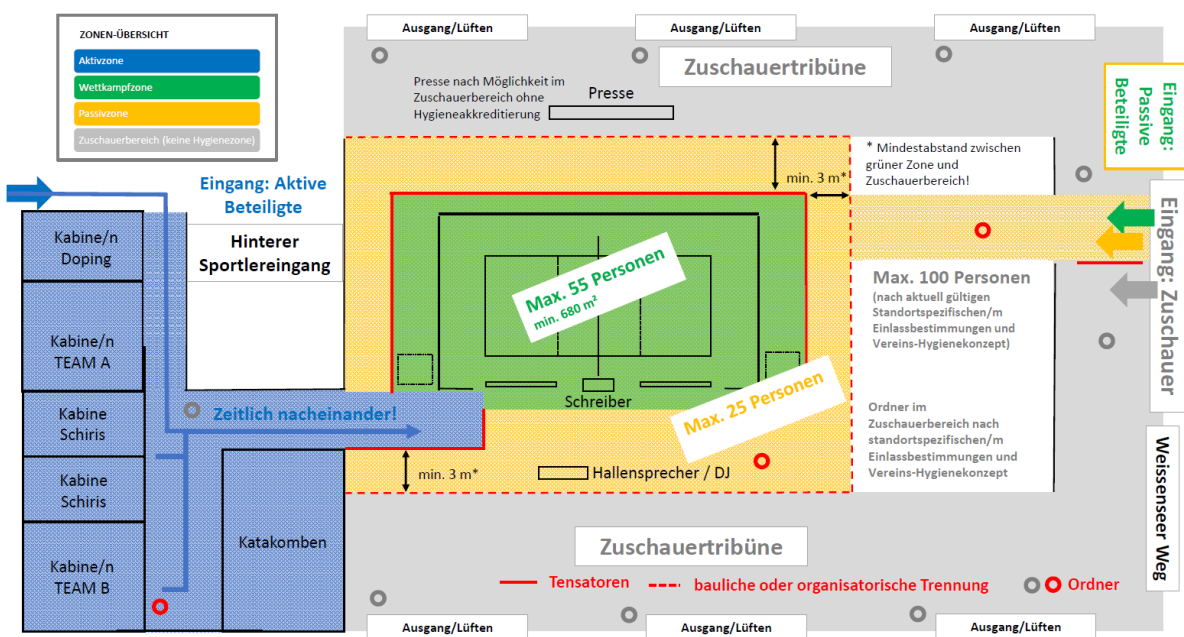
ZONEN-ÜBERSICHT
Aktivzone
Wettkampfzone
Passivzone
Zuschauerbereich (keine Hygienezone)

Ausgang/Lüften
Ausgang/Lüften
Ausgang/Lüften

Zuschauertribüne

Presse nach Möglichkeit im Zuschauerbereich ohne Hygieneakkreditierung

Presse

Eingang: Passive Beteiligte

* Mindestabstand zwischen grüner Zone und Zuschauerbereich!

min. 3 m*

Eingang: Aktive Beteiligte

Hinterer Sportlereingang

Kabine/n Doping

Kabine/n TEAM A

Kabine Schiris

Kabine Schiris

Kabine/n TEAM B

Katakomben

Max. 55 Personen
min. 680 m²

Eingang: Zuschauer

Max. 100 Personen
(nach aktuell gültigen Standortspezifischen/m Einlassbestimmungen und Vereins-Hygienekonzept)

Zeitlich nacheinander!

Schreiber

Max. 25 Personen

Ordner im Zuschauerbereich nach standortspezifischen/m Einlassbestimmungen und Vereins-Hygienekonzept

min. 3 m*

Hallensprecher / DJ

Weissenseer Weg

Zuschauertribüne

Tensatoren
bauliche oder organisatorische Trennung
Ordner

Ausgang/Lüften
Ausgang/Lüften
Ausgang/Lüften